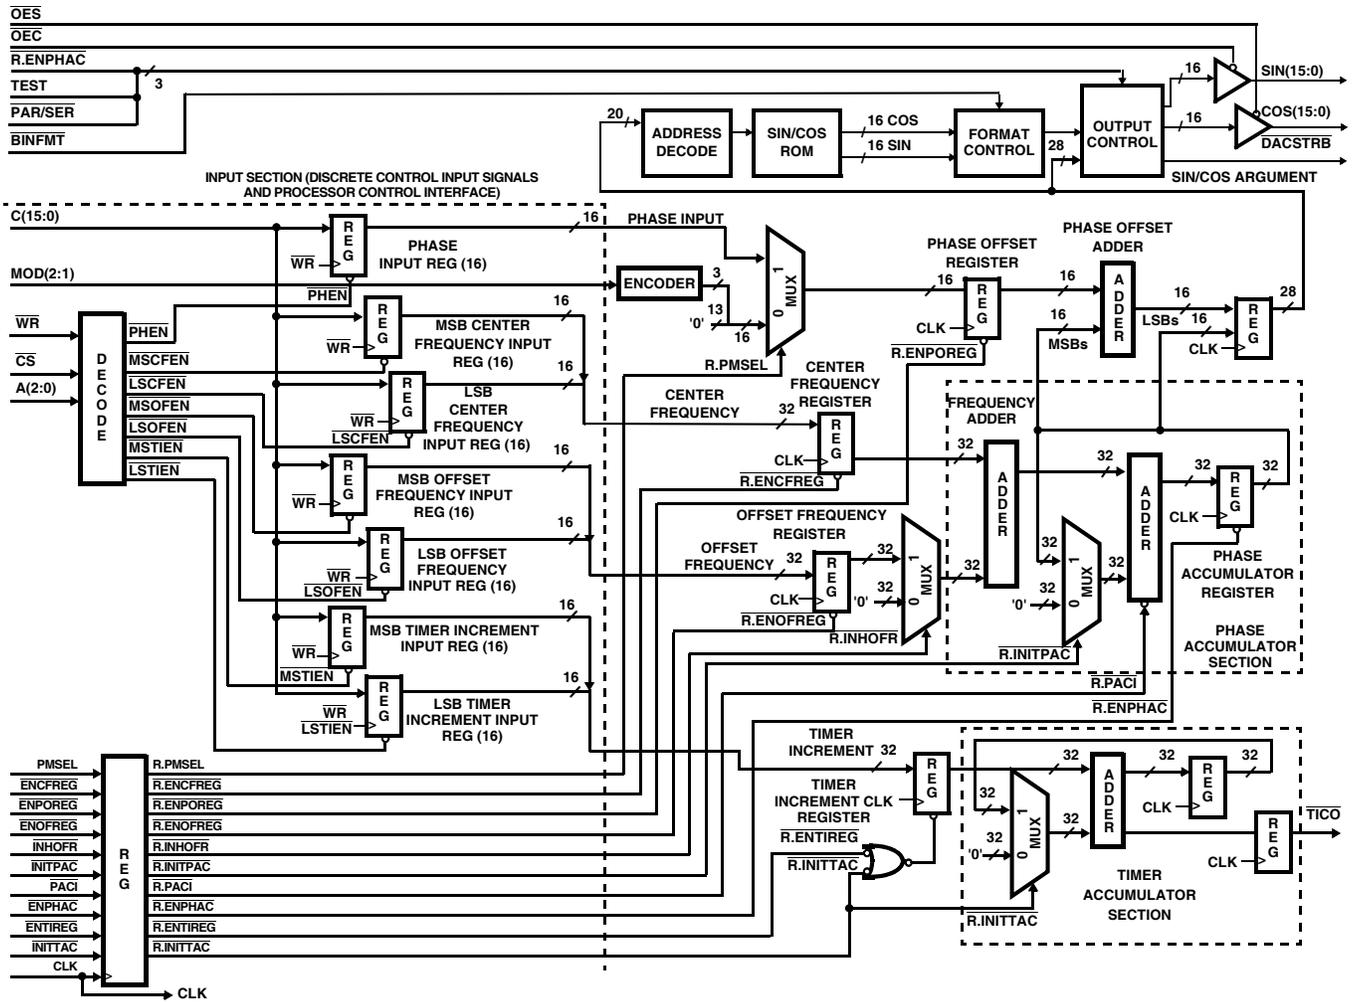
$\overline{OES}$
$\overline{OEC}$
R.ENPHAC
TEST
PAR/$\overline{SER}$
BINFMT
3
16
SIN(15:0)
COS(15:0)
16
DACSTRB
20
ADDRESS DECODE
SIN/COS ROM
16 COS
16 SIN
FORMAT CONTROL
28
OUTPUT CONTROL
SIN/COS ARGUMENT
INPUT SECTION (DISCRETE CONTROL INPUT SIGNALS AND PROCESSOR CONTROL INTERFACE)
C(15:0)
REG
PHASE INPUT REG (16)
16
PHASE INPUT
$\overline{WR}$
MOD(2:1)
$\overline{PHEN}$
ENCODER
3
1 MUX 0
PHASE OFFSET REGISTER
PHASE OFFSET ADDER
16
16
REG
ADDER
16
LSBs
16
REG
28
16
MSBs
$\overline{WR}$
$\overline{CS}$
A(2:0)
DECODE
$\overline{PHEN}$
$\overline{MSCFEN}$
$\overline{LSCFEN}$
$\overline{MSOFEN}$
$\overline{LSOFEN}$
$\overline{MSTIEN}$
$\overline{LSTIEN}$
REG
MSB CENTER FREQUENCY INPUT REG (16)
16
$\overline{WR}$
REG
LSB CENTER FREQUENCY INPUT REG (16)
16
$\overline{WR}$
$\overline{LSCFEN}$
'0'
13
16
R.PMSEL
CENTER FREQUENCY
CENTER FREQUENCY REGISTER
CLK
$\overline{R.ENPOREG}$
CLK
32
REG
CLK
$\overline{R.ENCFREG}$
FREQUENCY ADDER
32
ADDER
32
ADDER
32
REG
32
CLK
PHASE ACCUMULATOR REGISTER
REG
MSB OFFSET FREQUENCY INPUT REG (16)
16
$\overline{WR}$
REG
LSB OFFSET FREQUENCY INPUT REG (16)
16
$\overline{WR}$
$\overline{LSOFEN}$
OFFSET FREQUENCY REGISTER
OFFSET FREQUENCY
32
REG
CLK
'0'
$\overline{R.ENOFREG}$
32
32
1 MUX 0
R.INHOFR
32
32
'0'
32
1 MUX 0
32
R.INITPAC
PHASE ACCUMULATOR SECTION
REG
MSB TIMER INCREMENT INPUT REG (16)
16
$\overline{WR}$
$\overline{MSTIEN}$
REG
LSB TIMER INCREMENT INPUT REG (16)
16
$\overline{WR}$
$\overline{LSTIEN}$
R.PACI
R.ENPHAC
TIMER INCREMENT
32
REG
TIMER INCREMENT CLK REGISTER
$\overline{R.ENTIREG}$
R.INITTAC
32
32
32
32
'0'
1 MUX 0
32
ADDER
REG
CLK
32
REG
CLK
$\overline{TICO}$
R.INITTAC
TIMER ACCUMULATOR SECTION
PMSEL
$\overline{ENCFREG}$
$\overline{ENPOREG}$
$\overline{ENOFREG}$
$\overline{INHOFR}$
$\overline{INITPAC}$
$\overline{PACI}$
ENPHAC
$\overline{ENTIREG}$
$\overline{INITTAC}$
CLK
REG
R.PMSEL
R.ENCFREG
R.ENPOREG
R.ENOFREG
R.INHOFR
R.INITPAC
R.PACI
R.ENPHAC
R.ENTIREG
R.INITTAC
CLK